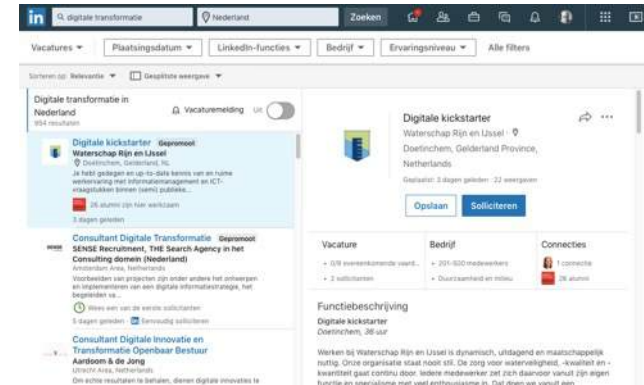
in digitale transformatie Nederland Zoeken

Vacatures ▾ Plaatsingsdatum ▾ LinkedIn-functies ▾ Bedrijf ▾ Ervaringsniveau ▾ Alle filters

Sorteren op: Relevantie ▾ Gesplitste weergave ▾

Digitale transformatie in Nederland
954 resultaten

Vacaturemelding Uit

Digitale kickstarter Gepromoot
Waterschap Rijn en IJssel
Doetinchem, Gelderland, NL
Je hebt gedegen en up-to-date kennis van en ruime werkervaring met informatiemanagement en ICT-vraagstukken binnen (semi) publieke...
26 alumni zijn hier werkzaam
3 dagen geleden

Consultant Digitale Transformatie Gepromoot
SENSE Recruitment, THE Search Agency in het Consulting domein (Nederland)
Amsterdam Area, Netherlands
Voorbeelden van projecten zijn onder andere het ontwerpen en implementeren van een digitale informatiestrategie, het begeleiden va...
Wees een van de eerste sollicitanten
5 dagen geleden Eenvoudig solliciteren

Consultant Digitale Innovatie en Transformatie Openbaar Bestuur
Aardoom & de Jong
Utrecht Area, Netherlands
Om echte resultaten te behalen, dienen digitale innovaties te

Digitale kickstarter
Waterschap Rijn en IJssel ·
Doetinchem, Gelderland Province, Netherlands
Geplaatst: 3 dagen geleden · 22 weergaven

Opslaan Solliciteren

| Vacature | Bedrijf | Connecties |
|---|---|---|
| 0/9 overeenkomende vaard... | 201-500 medewerkers | 1 connectie |
| 2 sollicitanten | Duurzaamheid en milieu | 26 alumni |

Functiebeschrijving
Digitale kickstarter
Doetinchem, 36 uur

Werken bij Waterschap Rijn en IJssel is dynamisch, uitdagend en maatschappelijk nuttig. Onze organisatie staat nooit stil. De zorg voor waterveiligheid, -kwaliteit en -kwantiteit gaat continu door. Iedere medewerker zet zich daarvoor vanuit zijn eigen functie en specialisme met veel enthousiasme in. Dat doen we vanuit een